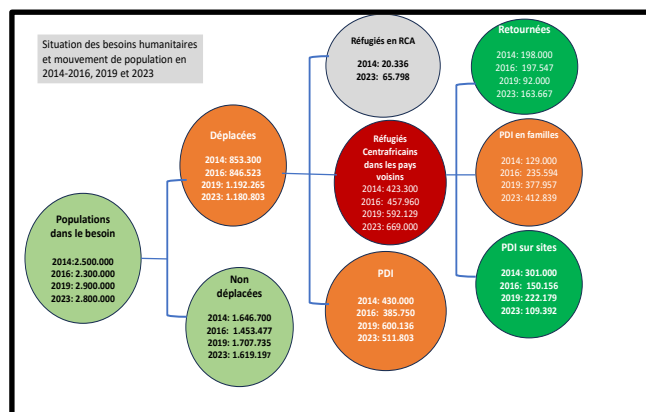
Situation des besoins humanitaires et mouvement de population en 2014-2016, 2019 et 2023

Populations dans le besoin

2014:2.500.000
2016: 2.300.000
2019: 2.900.000
2023: 2.800.000

Déplacées

2014: 853.300
2016: 846.523
2019: 1.192.265
2023: 1.180.803

Non déplacées

2014: 1.646.700
2016: 1.453.477
2019: 1.707.735
2023: 1.619.197

Réfugiés en RCA

2014: 20.336
2023: 65.798

Réfugiés Centrafricains dans les pays voisins

2014: 423.300
2016: 457.960
2019: 592.129
2023: 669.000

PDI

2014: 430.000
2016: 385.750
2019: 600.136
2023: 511.803

Retournées

2014: 198.000
2016: 197.547
2019: 92.000
2023: 163.667

PDI en familles

2014: 129.000
2016: 235.594
2019: 377.957
2023: 412.839

PDI sur sites

2014: 301.000
2016: 150.156
2019: 222.179
2023: 109.392